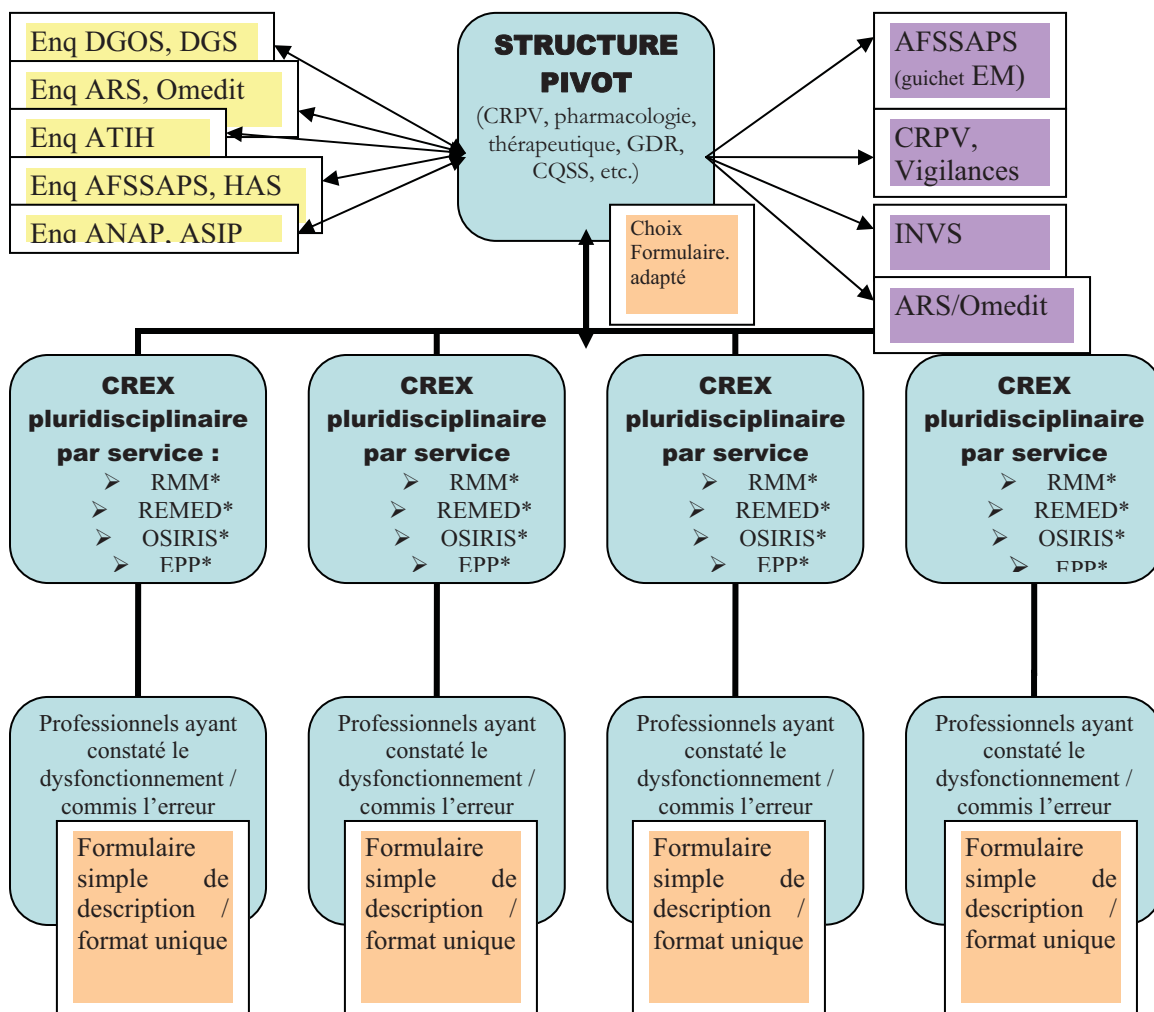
Enq DGOS, DGS

Enq ARS, Omedit

Enq ATIH

Enq AFSSAPS, HAS

Enq ANAP, ASIP

STRUCTURE PIVOT
(CRPV, pharmacologie, thérapeutique, GDR, CQSS, etc.)

Choix Formulaire. adapté

AFSSAPS (guichet EM)

CRPV, Vigilances

INVS

ARS/Omedit

CREX pluridisciplinaire par service :
➢ RMM*
➢ REMED*
➢ OSIRIS*
➢ EPP*

CREX pluridisciplinaire par service
➢ RMM*
➢ REMED*
➢ OSIRIS*
➢ EPP*

CREX pluridisciplinaire par service
➢ RMM*
➢ REMED*
➢ OSIRIS*
➢ EPP*

CREX pluridisciplinaire par service
➢ RMM*
➢ REMED*
➢ OSIRIS*
➢ EPP*

Professionnels ayant constaté le dysfonctionnement / commis l'erreur

Formulaire simple de description / format unique

Professionnels ayant constaté le dysfonctionnement / commis l'erreur

Formulaire simple de description / format unique

Professionnels ayant constaté le dysfonctionnement / commis l'erreur

Formulaire simple de description / format unique

Professionnels ayant constaté le dysfonctionnement / commis l'erreur

Formulaire simple de description / format unique